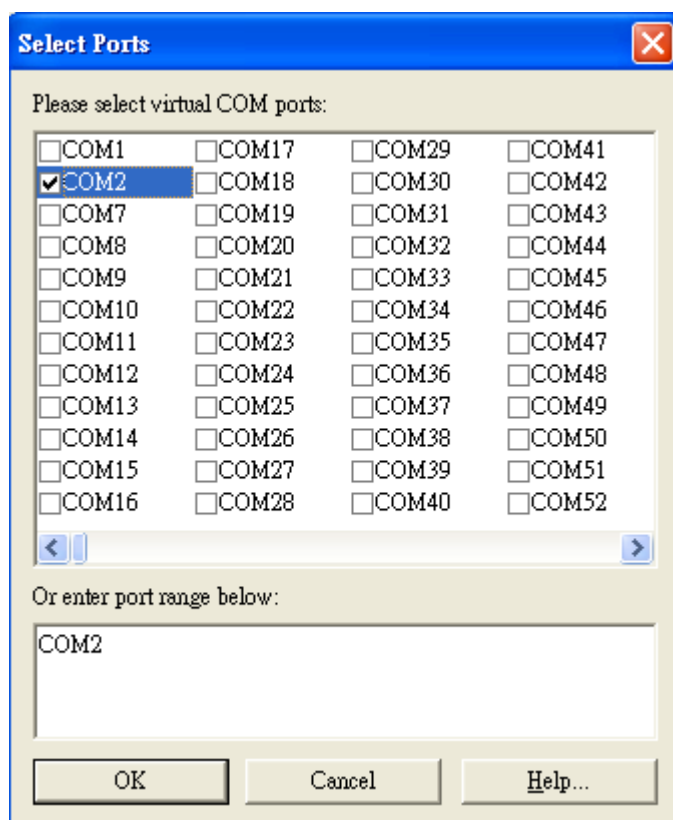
Select Ports

Please select virtual COM ports:

| | | | |
|---|---|---|---|
| COM1 | COM17 | COM29 | COM41 |
| COM2 | COM18 | COM30 | COM42 |
| COM7 | COM19 | COM31 | COM43 |
| COM8 | COM20 | COM32 | COM44 |
| COM9 | COM21 | COM33 | COM45 |
| COM10 | COM22 | COM34 | COM46 |
| COM11 | COM23 | COM35 | COM47 |
| COM12 | COM24 | COM36 | COM48 |
| COM13 | COM25 | COM37 | COM49 |
| COM14 | COM26 | COM38 | COM50 |
| COM15 | COM27 | COM39 | COM51 |
| COM16 | COM28 | COM40 | COM52 |

Or enter port range below:

COM2

OK Cancel Help...